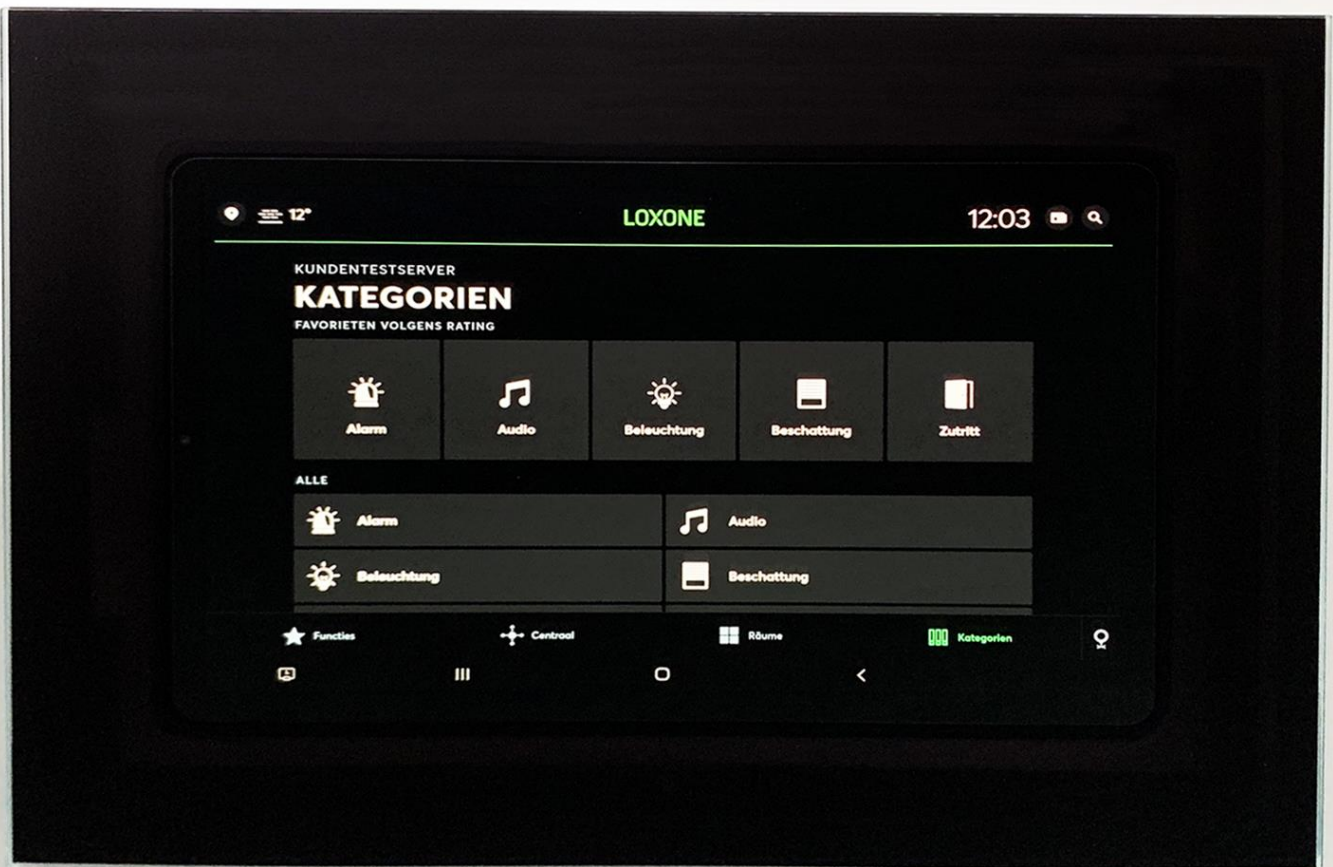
12°

LOXONE

12:03

KUNDENTESTSERVER

KATEGORIEN

FAVORIETEN VOLGENS RATING

Alarm

Audio

Beleuchtung

Beschattung

Zutritt

ALLE

Alarm

Audio

Beleuchtung

Beschattung

Functies

Centraal

Räume

Kategorien